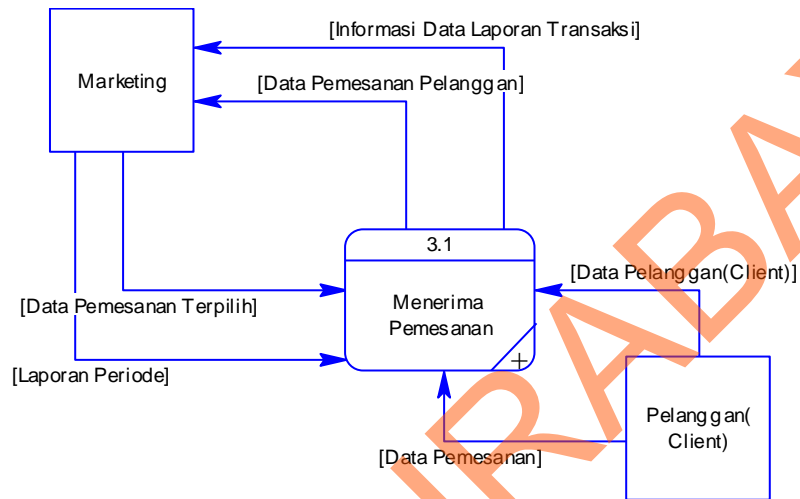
[Informasi Data Laporan Transaksi]

Marketing

[Data Pemesanan Pelanggan]

3.1

Menerima Pemesanan

[Data Pelanggan(Client)]

[Data Pemesanan Terpilih]

[Laporan Periode]

Pelanggan( Client)

[Data Pemesanan]

IRABA